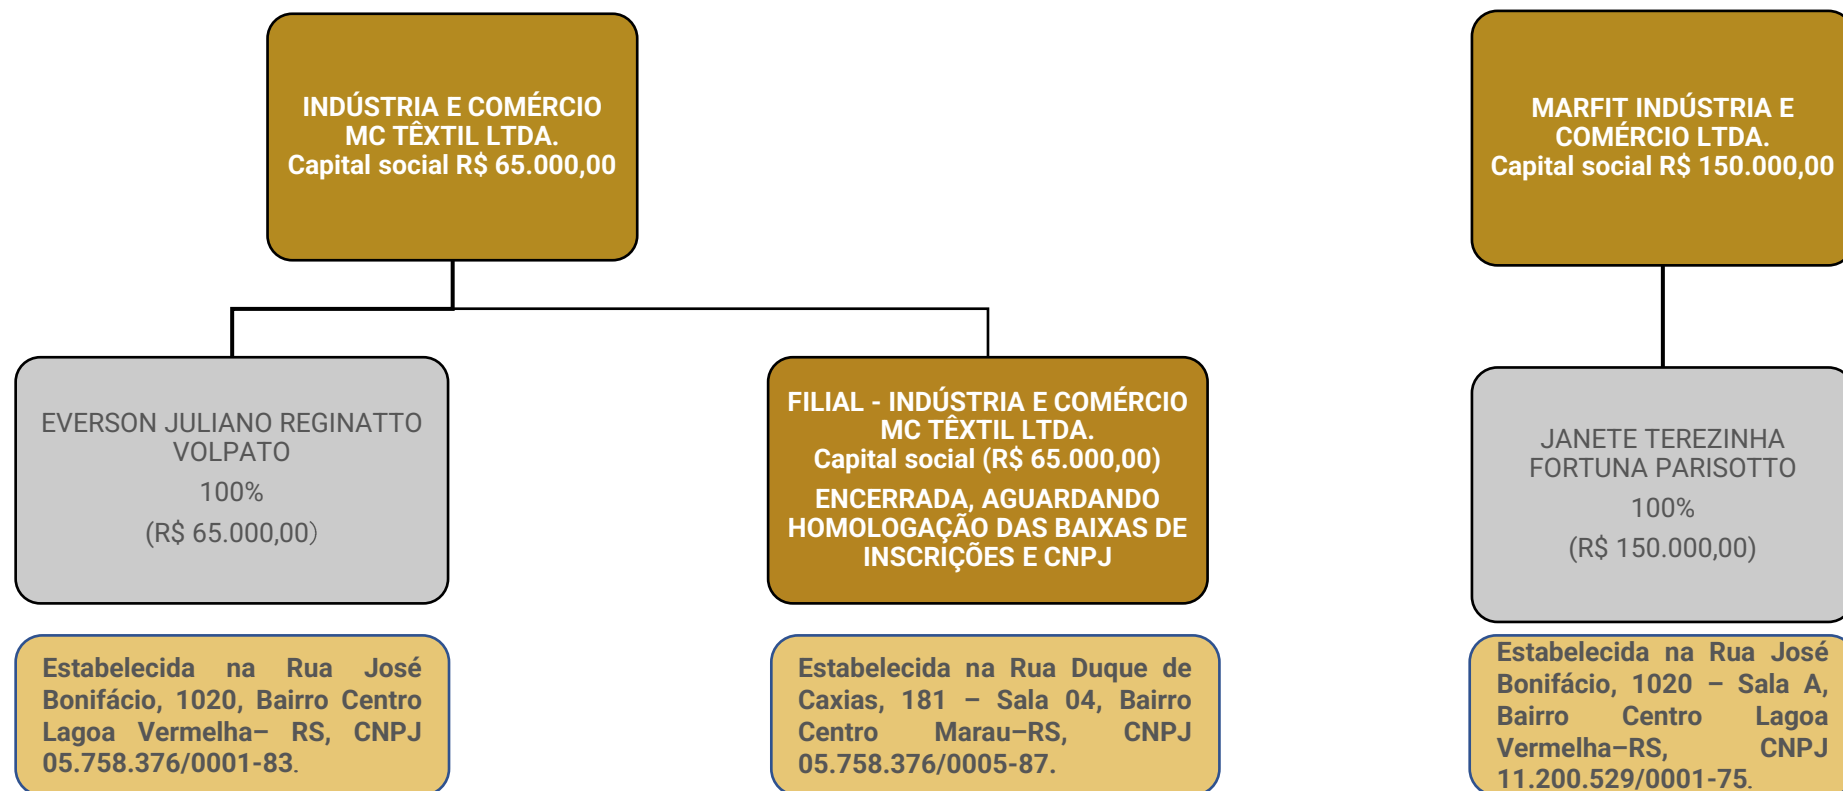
INDÚSTRIA E COMÉRCIO MC TÊXTIL LTDA.
Capital social R$ 65.000,00

MARFIT INDÚSTRIA E COMÉRCIO LTDA.
Capital social R$ 150.000,00

EVERSON JULIANO REGINATTO VOLPATO
100%
(R$ 65.000,00)

FILIAL - INDÚSTRIA E COMÉRCIO MC TÊXTIL LTDA.
Capital social (R$ 65.000,00)
ENCERRADA, AGUARDANDO HOMOLOGAÇÃO DAS BAIXAS DE INSCRIÇÕES E CNPJ

JANETE TEREZINHA FORTUNA PARISOTTO
100%
(R$ 150.000,00)

Estabelecida na Rua José Bonifácio, 1020, Bairro Centro Lagoa Vermelha– RS, CNPJ 05.758.376/0001-83.

Estabelecida na Rua Duque de Caxias, 181 – Sala 04, Bairro Centro Marau–RS, CNPJ 05.758.376/0005-87.

Estabelecida na Rua José Bonifácio, 1020 – Sala A, Bairro Centro Lagoa Vermelha–RS, CNPJ 11.200.529/0001-75.